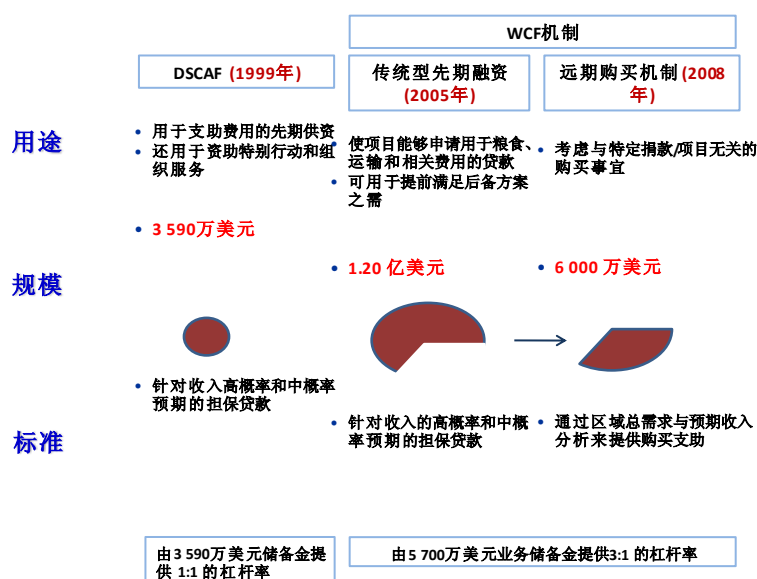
WCF机制

DSCAF (1999年)

传统型先期融资 (2005年)

远期购买机制 (2008年)

用途

• 用于支助费用的先期供资
• 还用于资助特别行动和组织服务

• 使项目能够申请用于粮食、运输和相关费用的贷款
• 可用于提前满足后备方案之需

• 考虑与特定捐款/项目无关的购买事宜

• 3 590万美元

规模

• 1.20 亿美元

• 6 000 万美元

• 针对收入高概率和中概率预期的担保贷款

标准

• 针对收入的高概率和中概率预期的担保贷款

• 通过区域总需求与预期收入分析来提供购买支助

由3 590万美元储备金提供 1:1 的杠杆率

由5 700万美元业务储备金提供3:1 的杠杆率